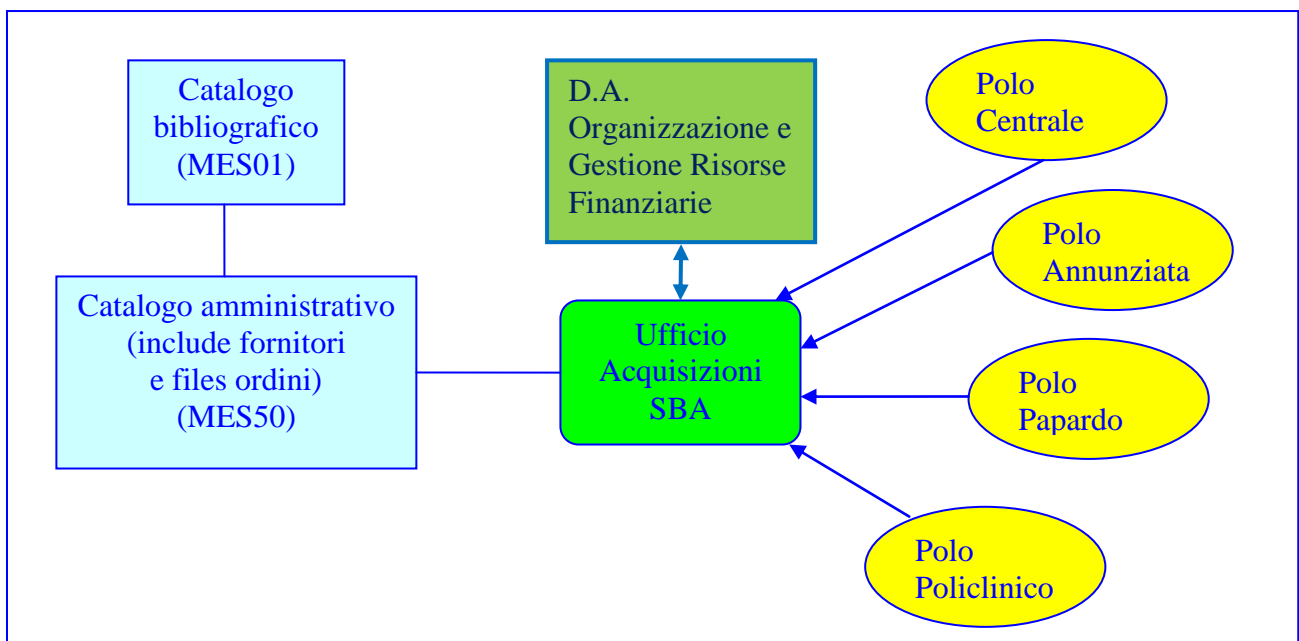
Catalogo bibliografico (MES01)

D.A. Organizzazione e Gestione Risorse Finanziarie

Polo Centrale

Polo Annunziata

Catalogo amministrativo (include fornitori e files ordini) (MES50)

Ufficio Acquisizioni SBA

Polo Papardo

Polo Policlinico